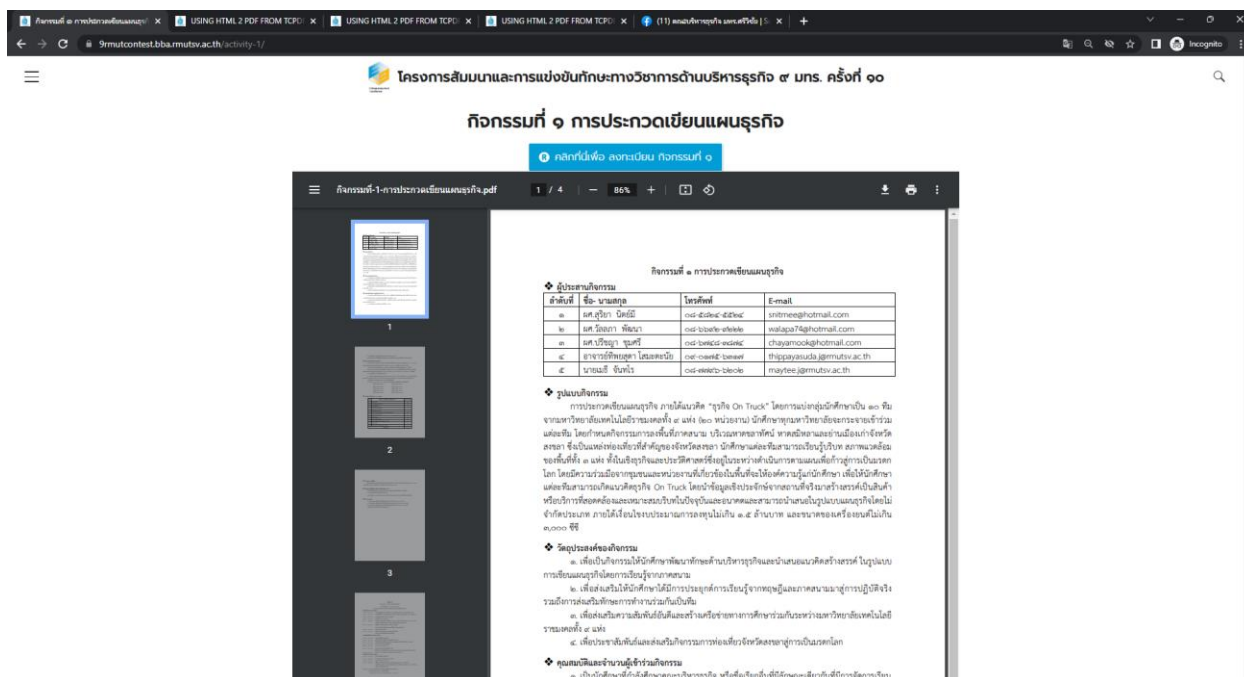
กิจกรรมที่ ๑ การประกวดเขียนแผนธุรกิจ | USING HTML 2 PDF FROM TCPDF | USING HTML 2 PDF FROM TCPDF | USING HTML 2 PDF FROM TCPDF | (11) คณะบริหารธุรกิจ มทร.ศรีวิชัย | +

9rmutcontest.bba.rmutsv.ac.th/activity-1/

Incognito

โครงการสัมมนาและการแข่งขันทักษะทางวิชาการด้านบริหารธุรกิจ ๙ มทร. ครั้งที่ ๑๐

กิจกรรมที่ ๑ การประกวดเขียนแผนธุรกิจ

คลิกที่นี่เพื่อ ลงทะเบียน กิจกรรมที่ ๑

กิจกรรมที่-1-การประกวดเขียนแผนธุรกิจ.pdf 1 / 4 — 86% +

1

2

3

กิจกรรมที่ ๑ การประกวดเขียนแผนธุรกิจ

❖ ผู้ประสานกิจกรรม

| ลำดับที่ | ชื่อ- นามสกุล | โทรศัพท์ | E-mail |
|---|---|---|---|
| ๑ | ผศ.สุริยา นิตย์มี | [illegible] | snitmee@hotmail.com |
| ๒ | ผศ.วัลลภา พัฒนา | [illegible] | walapa74@hotmail.com |
| ๓ | ผศ.ปริชญา ชุมศรี | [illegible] | chayamook@hotmail.com |
| ๔ | อาจารย์ทิพยสุดา โสมดดนัย | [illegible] | thippayasuda.j@rmutsv.ac.th |
| ๕ | นายเมธี จันทร์ไร | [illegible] | maytee.j@rmutsv.ac.th |

❖ รูปแบบกิจกรรม

การประกวดเขียนแผนธุรกิจ ภายใต้แนวคิด "ธุรกิจ On Truck" โดยการแบ่งกลุ่มนักศึกษาเป็น ๑๐ ทีม จากมหาวิทยาลัยเทคโนโลยีราชมงคลทั้ง ๙ แห่ง (๑๐ หน่วยงาน) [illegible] ขอพื้นที่ทั้ง ๓ แห่ง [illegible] On Truck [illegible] ๑.๕ ล้านบาท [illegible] ๓,๐๐๐ ซีซี

❖ วัตถุประสงค์ของกิจกรรม

๑. เพื่อเป็นกิจกรรมให้นักศึกษาพัฒนาทักษะด้านบริหารธุรกิจและนำเสนอแนวคิดสร้างสรรค์ ในรูปแบบการเขียนแผนธุรกิจโดยการเรียนรู้จากภาคสนาม

๒. เพื่อส่งเสริมให้นักศึกษาได้มีการประยุกต์การเรียนรู้จากทฤษฎีและภาคสนามมาสู่การปฏิบัติจริง รวมถึงการส่งเสริมทักษะการทำงานร่วมกันเป็นทีม

๓. เพื่อส่งเสริมความสัมพันธ์อันดีและสร้างเครือข่ายทางการศึกษาร่วมกันระหว่างมหาวิทยาลัยเทคโนโลยีราชมงคลทั้ง ๙ แห่ง

๔. เพื่อประชาสัมพันธ์และส่งเสริมกิจกรรมการท่องเที่ยวจังหวัดสงขลาสู่การเป็นมรดกโลก

❖ คุณสมบัติและจำนวนผู้เข้าร่วมกิจกรรม

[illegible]